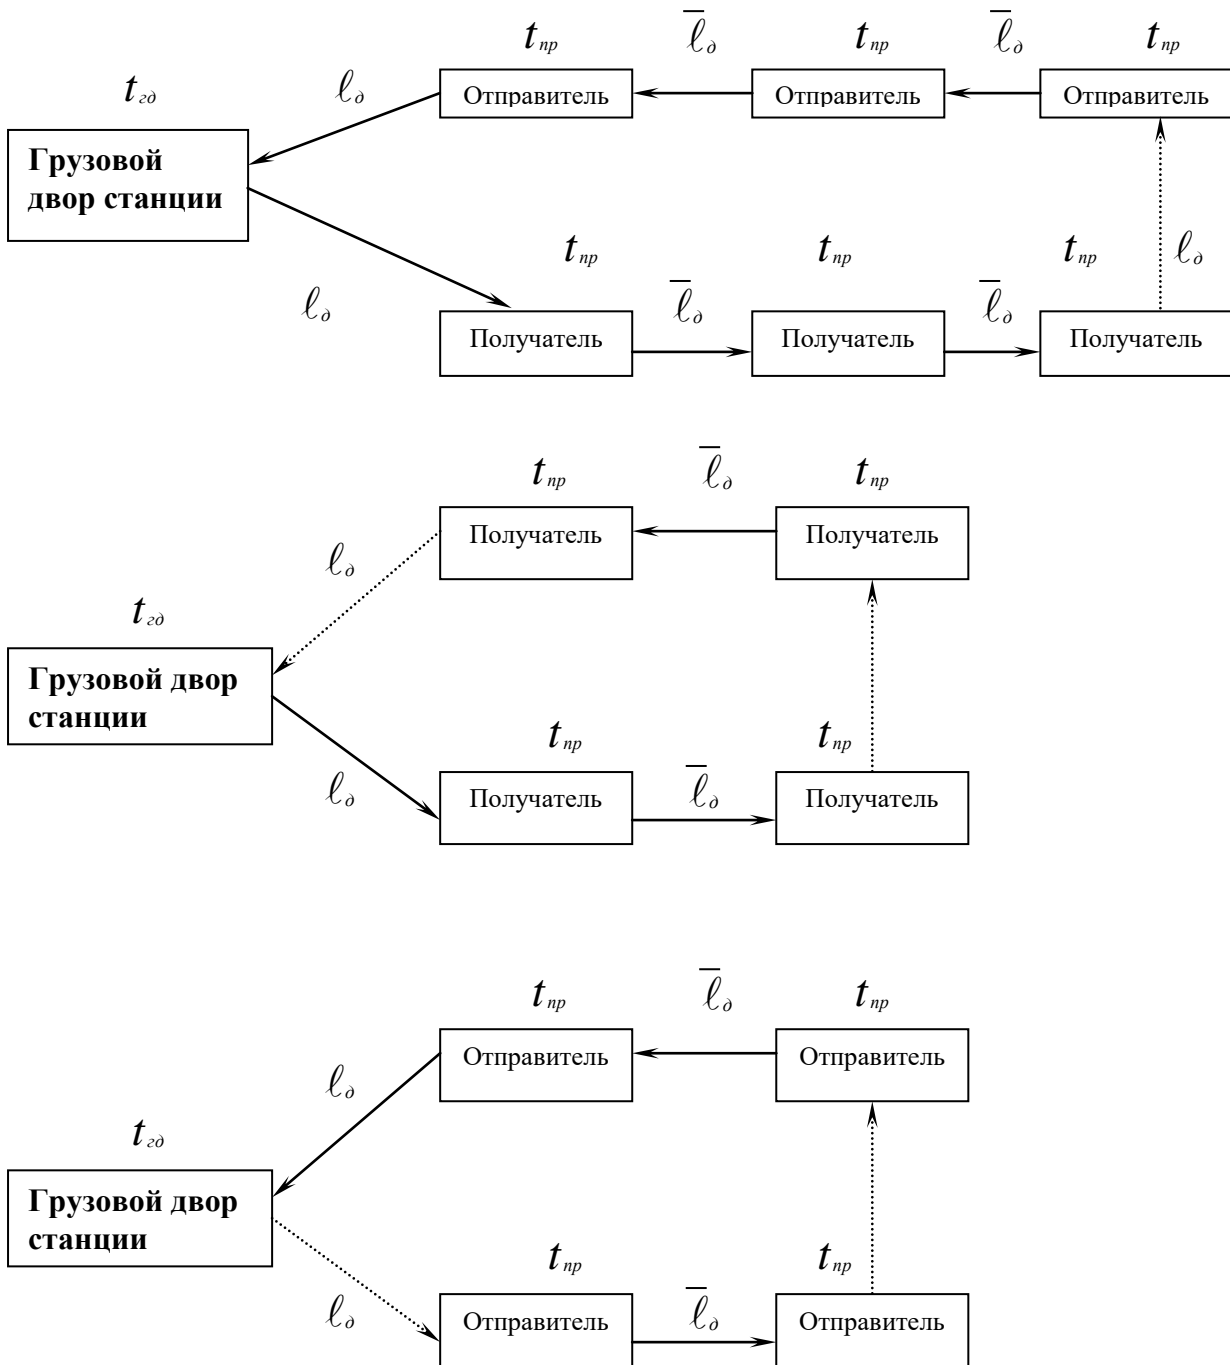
$t_{пр}$ $\overline{\ell}_{д}$ $t_{пр}$ $\overline{\ell}_{д}$ $t_{пр}$

$t_{гд}$ $\ell_{д}$

Отправитель

Отправитель

Отправитель

Грузовой двор станции

$t_{пр}$ $t_{пр}$ $t_{пр}$ $\ell_{д}$

$\ell_{д}$ $\overline{\ell}_{д}$ $\overline{\ell}_{д}$

Получатель

Получатель

Получатель

$t_{пр}$ $\overline{\ell}_{д}$ $t_{пр}$

Получатель

Получатель

$\ell_{д}$

$t_{гд}$

Грузовой двор станции

$t_{пр}$ $t_{пр}$

$\ell_{д}$

Получатель

$\overline{\ell}_{д}$

Получатель

$t_{пр}$ $\overline{\ell}_{д}$ $t_{пр}$

Отправитель

Отправитель

$\ell_{д}$

$t_{гд}$

Грузовой двор станции

$t_{пр}$ $t_{пр}$

$\ell_{д}$

Отправитель

$\overline{\ell}_{д}$

Отправитель